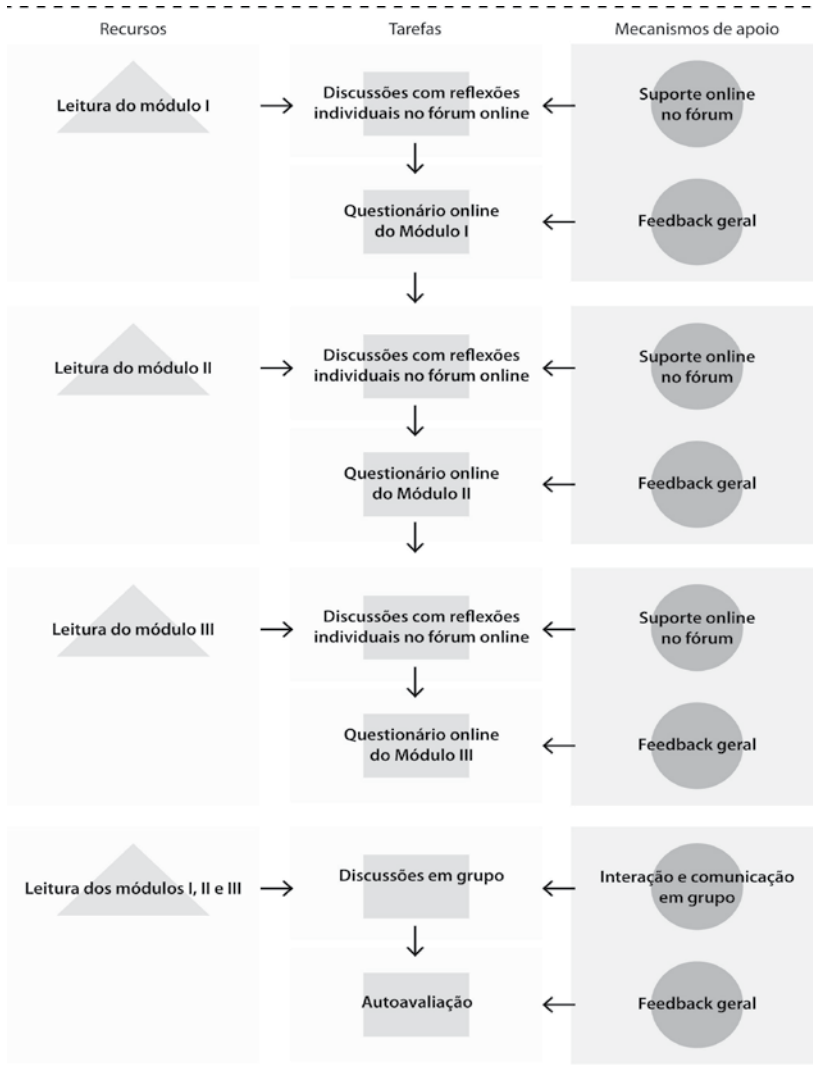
Recursos

Tarefas

Mecanismos de apoio

Leitura do módulo I

Discussões com reflexões individuais no fórum online

Suporte online no fórum

Questionário online do Módulo I

Feedback geral

Leitura do módulo II

Discussões com reflexões individuais no fórum online

Suporte online no fórum

Questionário online do Módulo II

Feedback geral

Leitura do módulo III

Discussões com reflexões individuais no fórum online

Suporte online no fórum

Questionário online do Módulo III

Feedback geral

Leitura dos módulos I, II e III

Discussões em grupo

Interação e comunicação em grupo

Autoavaliação

Feedback geral